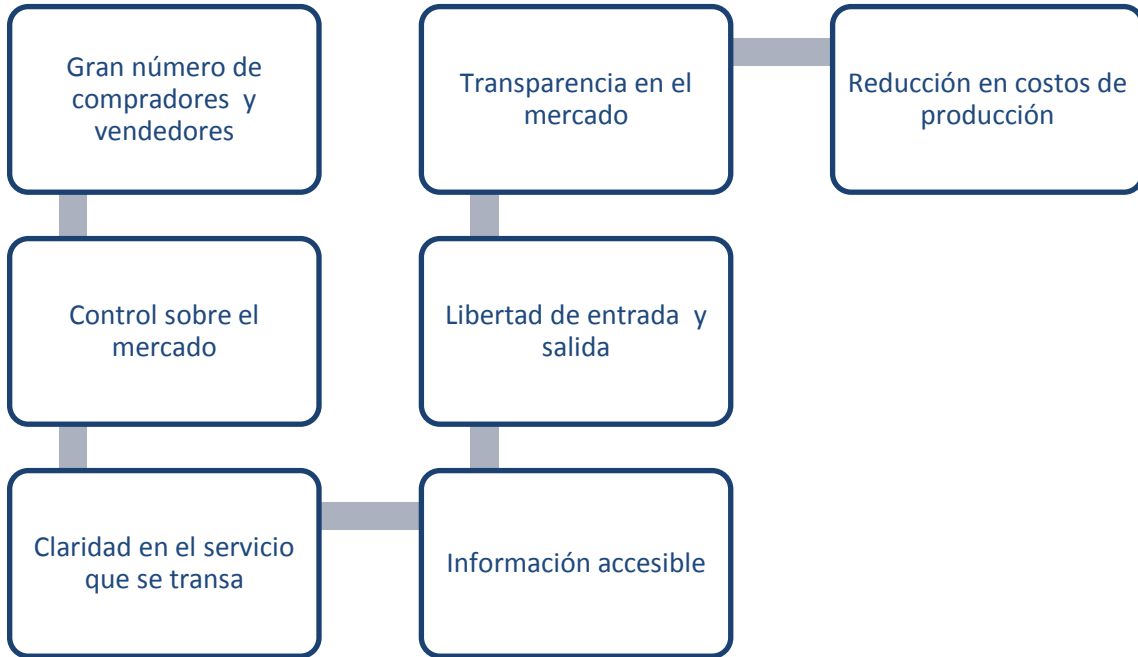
Gran número de compradores y vendedores

Control sobre el mercado

Claridad en el servicio que se transa

Información accesible

Libertad de entrada y salida

Transparencia en el mercado

Reducción en costos de producción